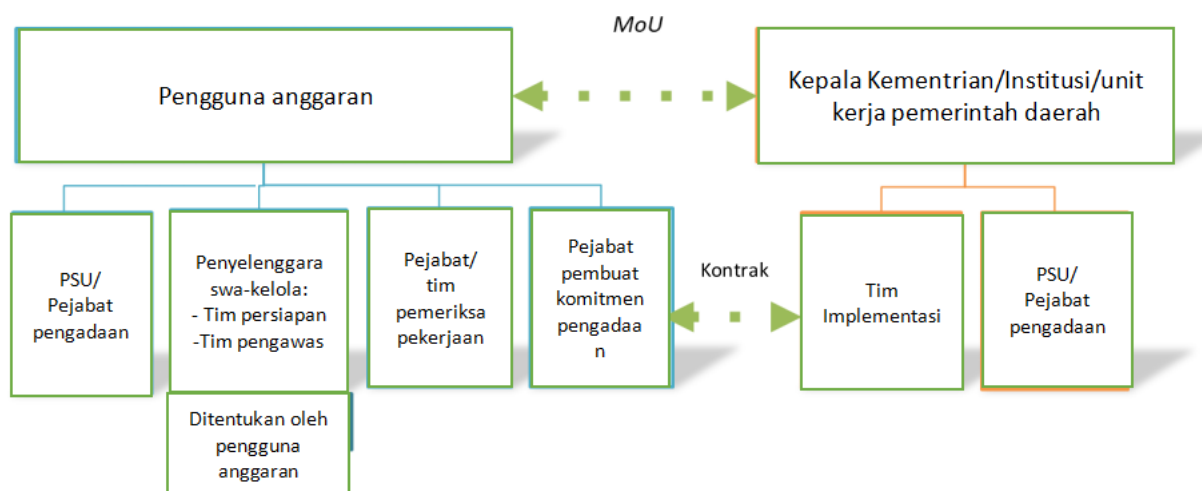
MoU

Pengguna anggaran

Kepala Kementrian/Institusi/unit kerja pemerintah daerah

PSU/ Pejabat pengadaan

Penyelenggara swa-kelola:
- Tim persiapan
-Tim pengawas

Ditentukan oleh pengguna anggaran

Pejabat/ tim pemeriksa pekerjaan

Pejabat pembuat komitmen pengadaa n

Kontrak

Tim Implementasi

PSU/ Pejabat pengadaan